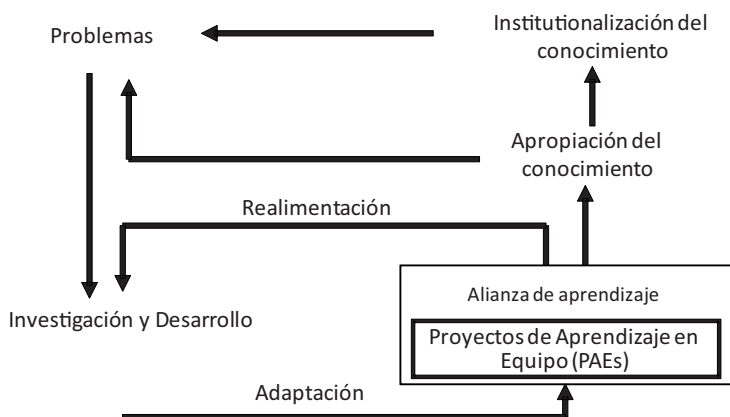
Institutionalización del conocimiento

Problemas

Apropiación del conocimiento

Realimentación

Alianza de aprendizaje

Investigación y Desarrollo

Proyectos de Aprendizaje en Equipo (PAEs)

Adaptación